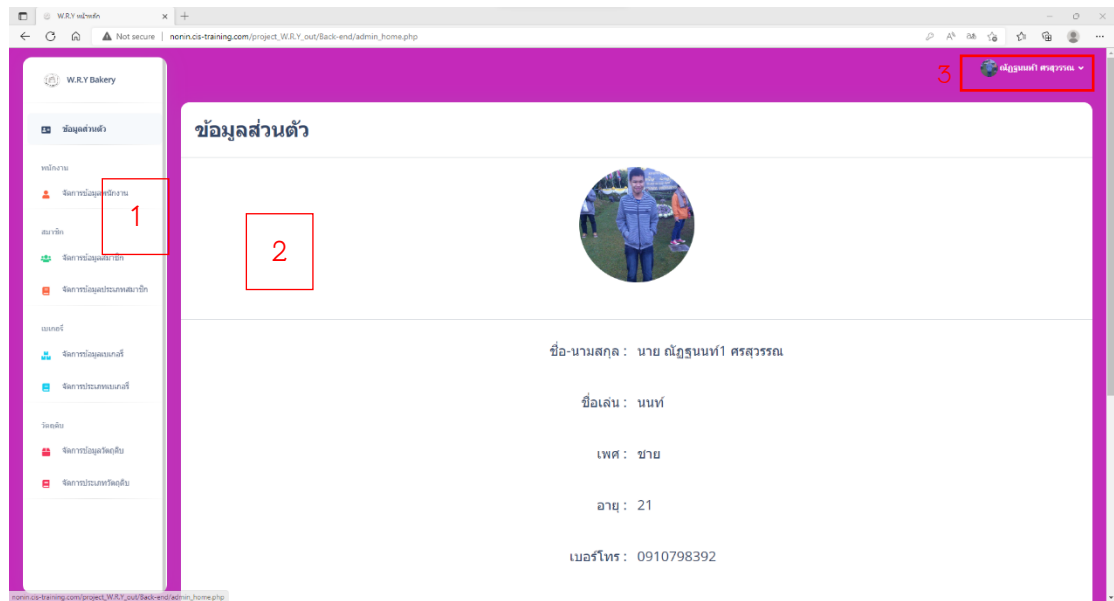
W.R.Y หน้าหลัก

Not secure | nonin.cis-training.com/project_W.R.Y_out/Back-end/admin_home.php

W.R.Y Bakery

ข้อมูลส่วนตัว

พนักงาน

จัดการข้อมูลพนักงาน

สมาชิก

จัดการข้อมูลสมาชิก

จัดการข้อมูลประเภทสมาชิก

เบเกอรี่

จัดการข้อมูลเบเกอรี่

จัดการประเภทเบเกอรี่

วัตถุดิบ

จัดการข้อมูลวัตถุดิบ

จัดการประเภทวัตถุดิบ

1

2

3

ณัฏฐนนท์1 ศรสุวรรณ

ข้อมูลส่วนตัว

ชื่อ-นามสกุล : นาย ณัฏฐนนท์1 ศรสุวรรณ

ชื่อเล่น : นนท์

เพศ : ชาย

อายุ : 21

เบอร์โทร : 0910798392

nonin.cis-training.com/project_W.R.Y_out/Back-end/admin_home.php